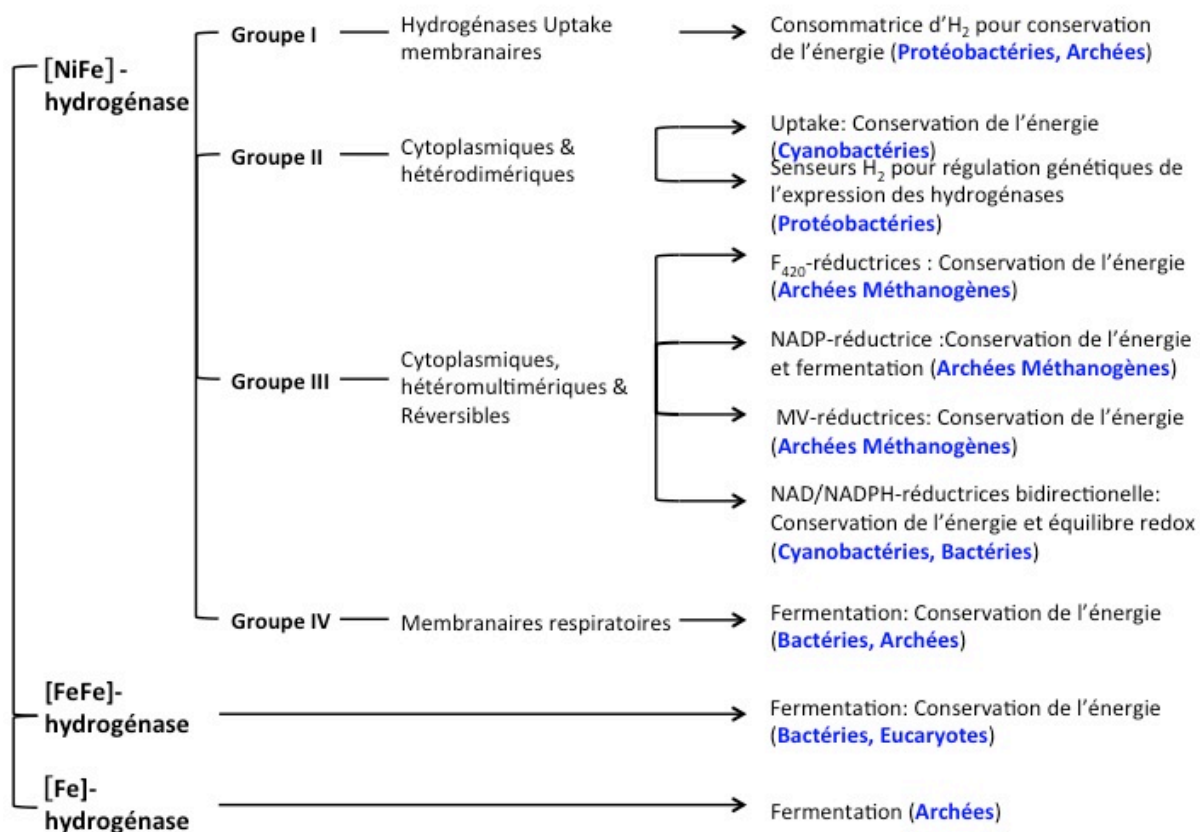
[NiFe] - hydrogénase

Groupe I

Hydrogénases Uptake membranaires

Consommatrice d'$H_2$ pour conservation de l'énergie (Protéobactéries, Archées)

Groupe II

Cytoplasmiques & hétérodimériques

Uptake: Conservation de l'énergie (Cyanobactéries)

Senseurs $H_2$ pour régulation génétiques de l'expression des hydrogénases (Protéobactéries)

Groupe III

Cytoplasmiques, hétéromultimériques & Réversibles

$F_{420}$-réductrices : Conservation de l'énergie (Archées Méthanogènes)

NADP-réductrice :Conservation de l'énergie et fermentation (Archées Méthanogènes)

MV-réductrices: Conservation de l'énergie (Archées Méthanogènes)

NAD/NADPH-réductrices bidirectionelle: Conservation de l'énergie et équilibre redox (Cyanobactéries, Bactéries)

Groupe IV

Membranaires respiratoires

Fermentation: Conservation de l'énergie (Bactéries, Archées)

[FeFe]- hydrogénase

Fermentation: Conservation de l'énergie (Bactéries, Eucaryotes)

[Fe]- hydrogénase

Fermentation (Archées)